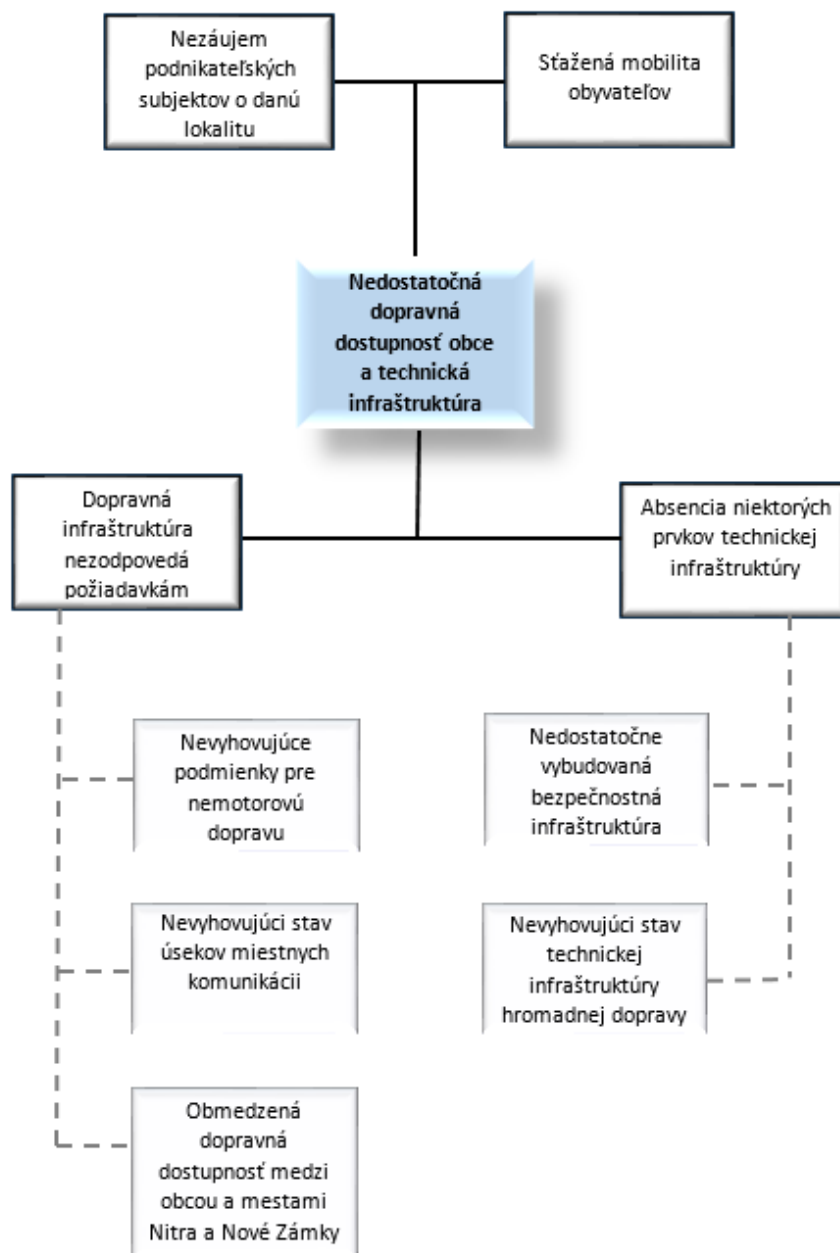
Nezáujem podnikateľských subjektov o danú lokalitu

Sťažená mobilita obyvateľov

Nedostatočná dopravná dostupnosť obce a technická infraštruktúra

Dopravná infraštruktúra nezodpovedá požiadavkám

Absencia niektorých prvkov technickej infraštruktúry

Nevyhovujúce podmienky pre nemotorovú dopravu

Nevyhovujúci stav úsekov miestnych komunikácii

Obmedzená dopravná dostupnosť medzi obcou a mestami Nitra a Nové Zámky

Nedostatočne vybudovaná bezpečnostná infraštruktúra

Nevyhovujúci stav technickej infraštruktúry hromadnej dopravy